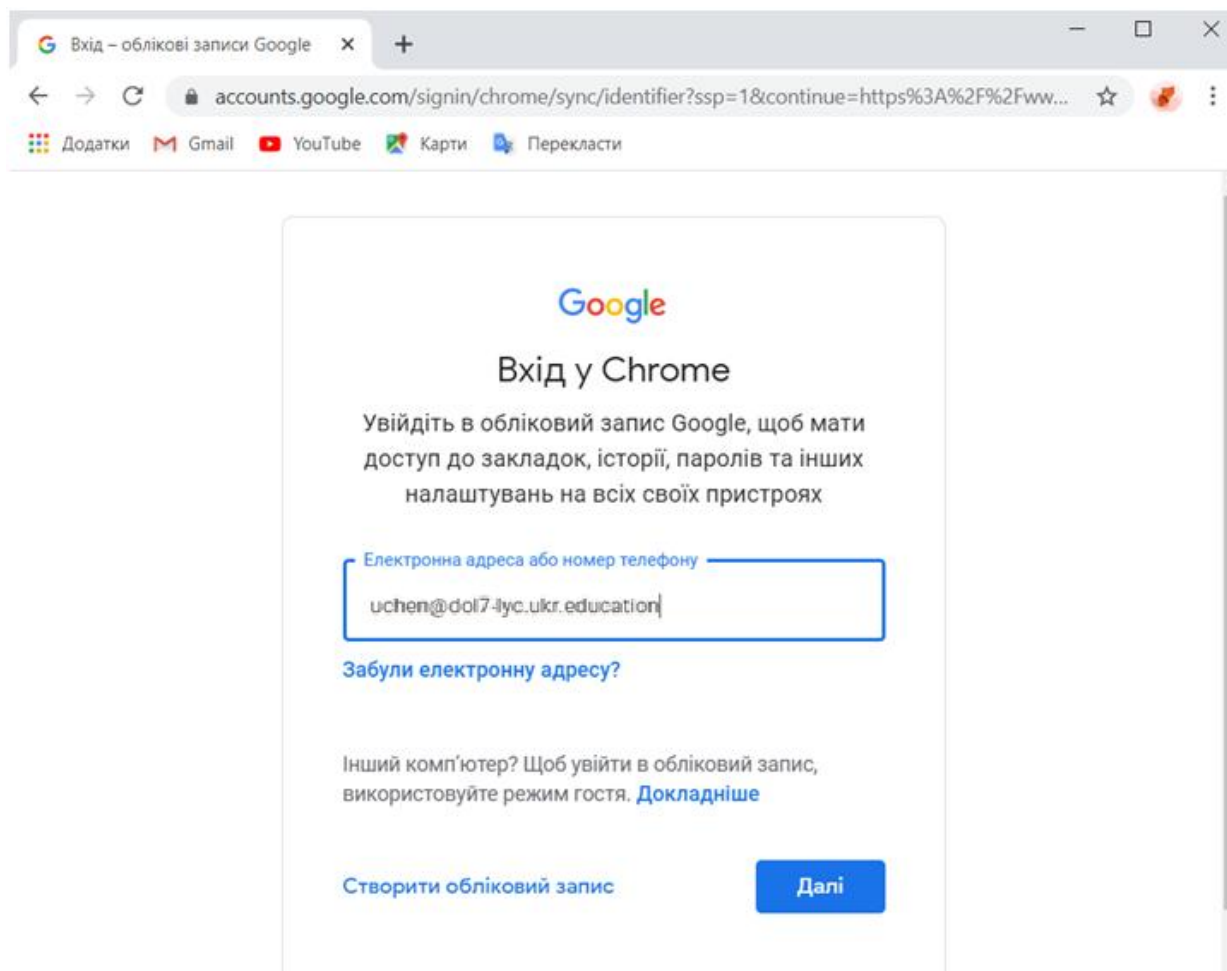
Вхід – облікові записи Google

accounts.google.com/signin/chrome/sync/identifier?ssp=1&continue=https%3A%2F%2Fww...

Додатки Gmail YouTube Карти Перекласти

Google

Вхід у Chrome

Увійдіть в обліковий запис Google, щоб мати доступ до закладок, історії, паролів та інших налаштувань на всіх своїх пристроях

Електронна адреса або номер телефону

uchen@dol7-lyc.ukr.education

Забули електронну адресу?

Інший комп'ютер? Щоб увійти в обліковий запис, використовуйте режим гостя. Докладніше

Створити обліковий запис

Далі